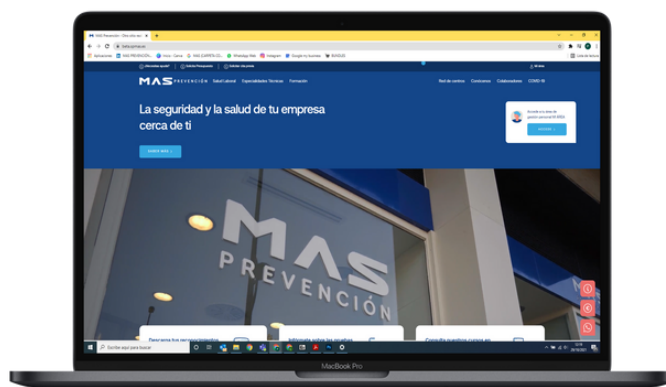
MAS Prevención - Ofrecidos asi

Aplicaciones MAS PREVENCIÓN Inicio - Cerca MAS EXPERTA CO... WhatsApp Web Instagram Google my business BUSCUS Lista de lectura

MAS PREVENCIÓN Salud Laboral Especialidades Técnicas Formación Red de centros Conózcanos Colaboradores COVID-19

La seguridad y la salud de tu empresa cerca de ti

SABER MÁS

ACCEDER

MAS
PREVENCIÓN

Escribe aquí para buscar

MacBook Pro